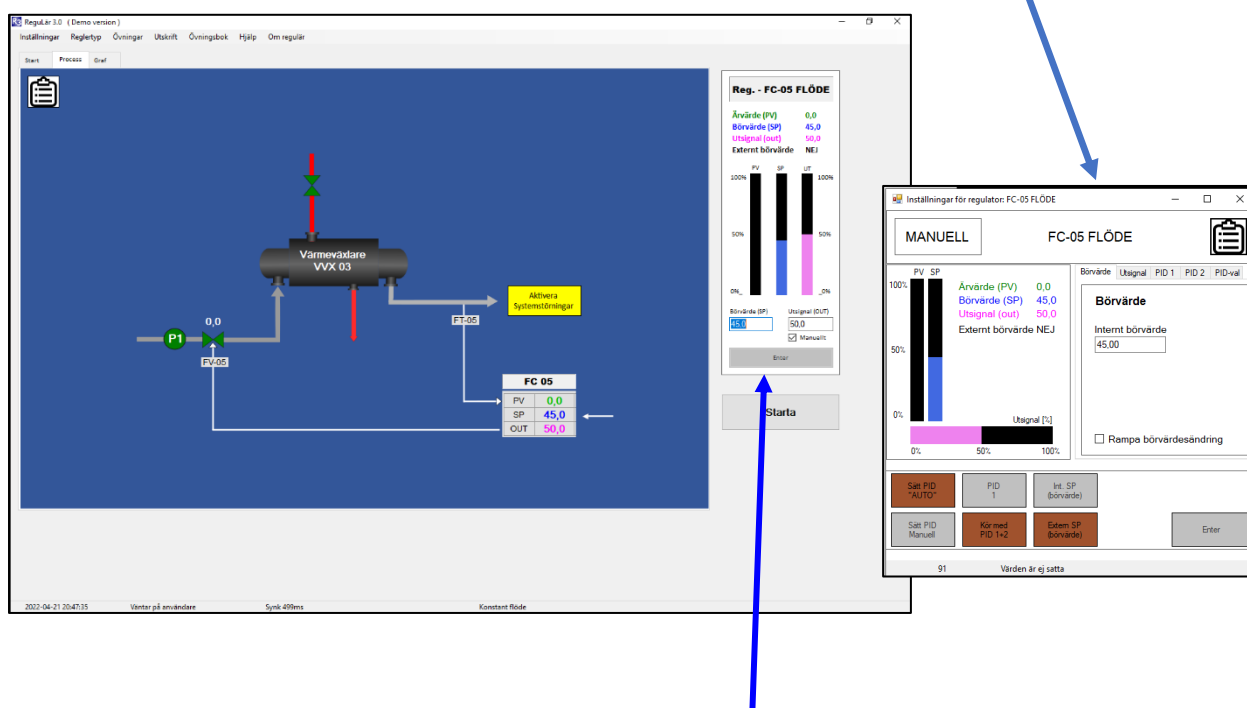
ReguLar 3.0 ( Demo version )
Inställningar Reglertyp Övningar Utskrift Övningsbok Hjälp Om regulär
Start Process Graf

Värmeväxlare
VVX 03

0,0
P1
FV-05
FT-05
Aktivera Systemstörningar

| FC 05 | |
|---|---|
| PV | 0,0 |
| SP | 45,0 |
| OUT | 50,0 |

Reg. - FC-05 FLÖDE
Ärvärde (PV) 0,0
Börvärde (SP) 45,0
Utsignal (out) 50,0
Externt börvärde NEJ
PV SP UT
100% 100%
50% 50%
0% 0%
Börvärde (SP) 45,0
Utsignal (OUT) 50,0
Manuellt
Enter

Starta

2022-04-21 20:47:35 Väntar på användare Synk 499ms Konstant flöde

Inställningar för regulator: FC-05 FLÖDE
MANUELL FC-05 FLÖDE
PV SP
100%
50%
0%
Ärvärde (PV) 0,0
Börvärde (SP) 45,0
Utsignal (out) 50,0
Externt börvärde NEJ
Utsignal [%]
0% 50% 100%
Börvärde Utsignal PID 1 PID 2 PID-val
Börvärde
Internt börvärde
45,00
Rampa börvärdesändring
Sätt PID "AUTO"
PID 1
Int. SP (börvärde)
Sätt PID Manuell
Kör med PID 1+2
Extern SP (börvärde)
Enter
91 Värden är ej satta